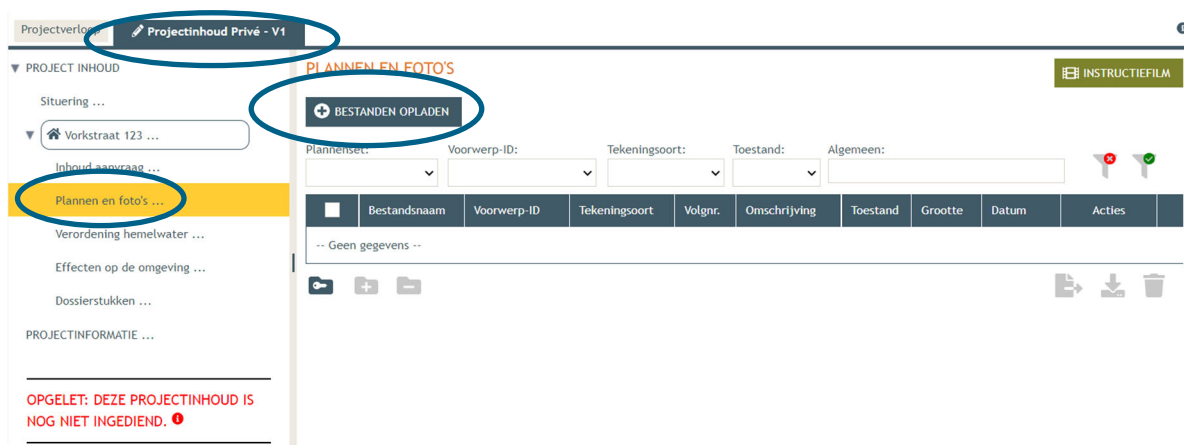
Projectverloop
Projectinhoud Privé - V1

▼ PROJECT INHOUD
Situering ...
▼ Vorkstraat 123 ...
Inhoud aanvraag ...
Plannen en foto's ...
Verordening hemelwater ...
Effecten op de omgeving ...
Dossierstukken ...
PROJECTINFORMATIE ...

OPGELET: DEZE PROJECTINHOUD IS NOG NIET INGEDIEND.

PLANNEN EN FOTO'S
INSTRUCTIEFILM
BESTANDEN OPLADEN

Plannenset:
Voorwerp-ID:
Tekeningsoort:
Toestand:
Algemeen:

| | Bestandsnaam | Voorwerp-ID | Tekeningsoort | Volgnr. | Omschrijving | Toestand | Grootte | Datum | Acties |
|---|---|---|---|---|---|---|---|---|---|
| -- Geen gegevens -- | | | | | | | | | |